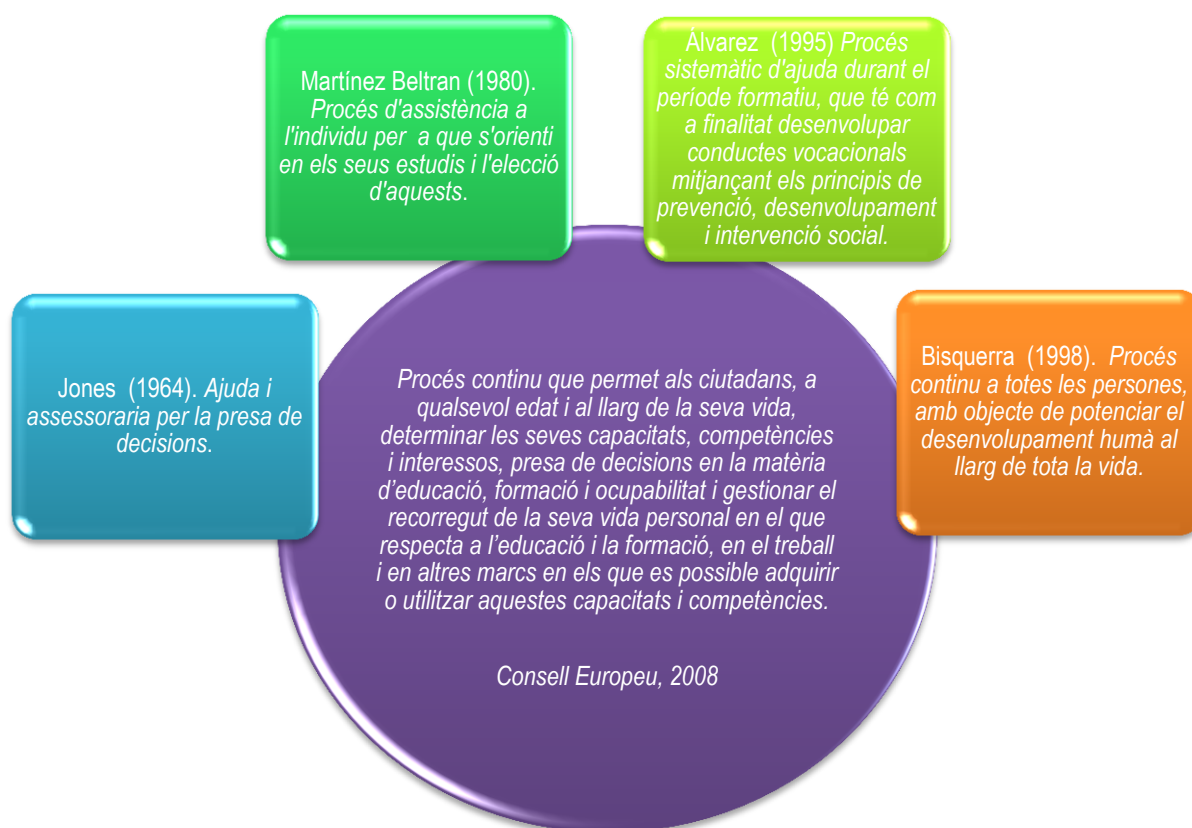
Martínez Beltran (1980). Procés d'assistència a l'individu per a que s'orienti en els seus estudis i l'elecció d'aquests.

Álvarez (1995) Procés sistemàtic d'ajuda durant el període formatiu, que té com a finalitat desenvolupar conductes vocacionals mitjançant els principis de prevenció, desenvolupament i intervenció social.

Jones (1964). Ajuda i assessoraria per la presa de decisions.

Procés continu que permet als ciutadans, a qualsevol edat i al llarg de la seva vida, determinar les seves capacitats, competències i interessos, presa de decisions en la matèria d'educació, formació i ocupabilitat i gestionar el recorregut de la seva vida personal en el que respecta a l'educació i la formació, en el treball i en altres marcs en els que es possible adquirir o utilitzar aquestes capacitats i competències.

Consell Europeu, 2008

Bisquerra (1998). Procés continu a totes les persones, amb objecte de potenciar el desenvolupament humà al llarg de tota la vida.